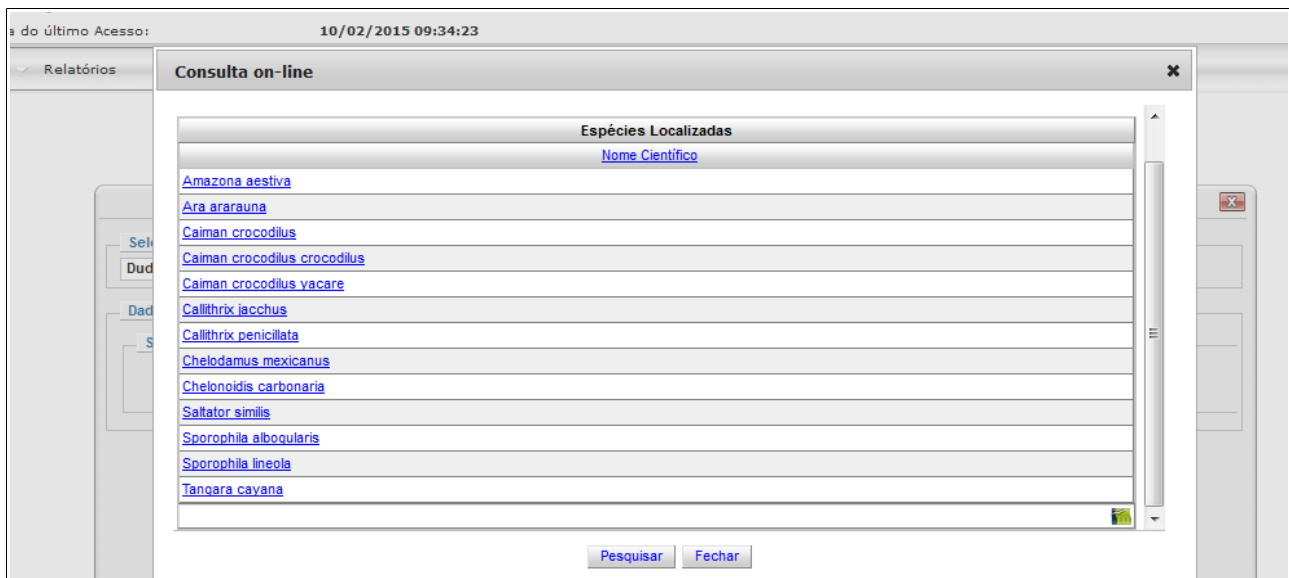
a do último Acesso: 10/02/2015 09:34:23

Relatórios

Consulta on-line

×

Sel
Dud
Dad
S

| Espécies Localizadas |
|---|
| Nome Científico |
| Amazona aestiva |
| Ara ararauna |
| Caiman crocodilus |
| Caiman crocodilus crocodilus |
| Caiman crocodilus yacare |
| Callithrix jacchus |
| Callithrix penicillata |
| Chelodamus mexicanus |
| Chelonoidis carbonaria |
| Saltator similis |
| Sporophila albogularis |
| Sporophila lineola |
| Tangara cayana |

Pesquisar Fechar